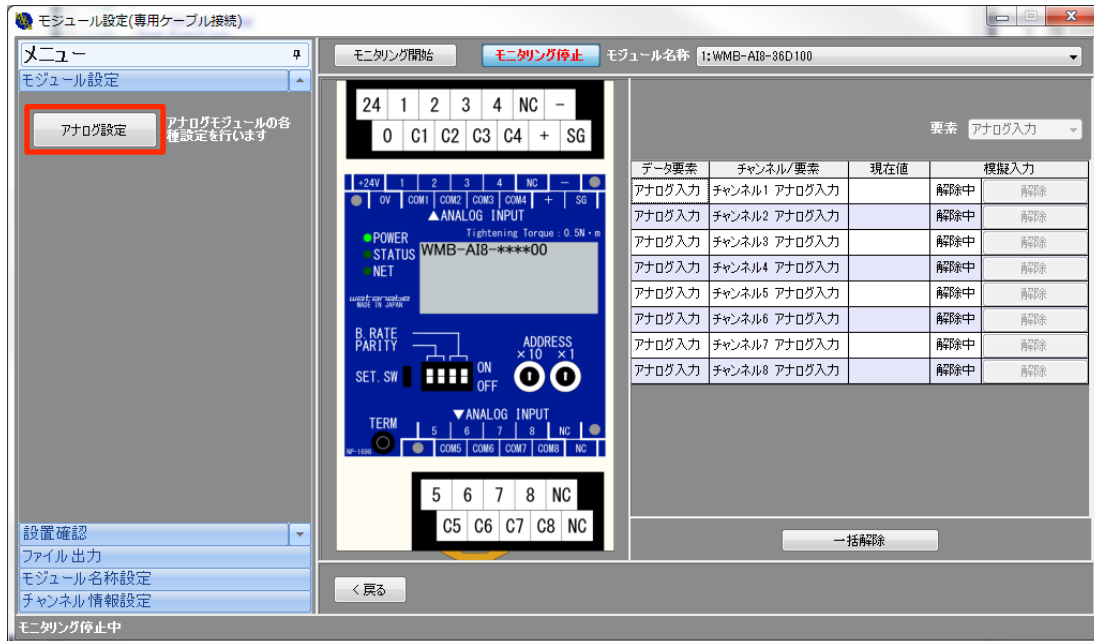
モジュール設定(専用ケーブル接続)

メニュー
モジュール設定

アナログ設定
アナログモジュールの各種設定を行います

設置確認
ファイル出力
モジュール名称設定
チャンネル情報設定

モニタリング開始
モニタリング停止
モジュール名称 1:WMB-AI8-36D100

24 1 2 3 4 NC −
0 C1 C2 C3 C4 + SG

+24V 1 2 3 4 NC −
0V COM1 COM2 COM3 COM4 + SG
▲ANALOG INPUT
Tightening Torque : 0.5N・m
POWER
STATUS
NET
WMB-AI8-****00
watanabe MADE IN JAPAN
B.RATE
PARITY
ADDRESS
×10 ×1
SET.SW
ON
OFF
▼ANALOG INPUT
TERM
5 6 7 8 NC
COM5 COM6 COM7 COM8 NC
NP-1698

5 6 7 8 NC
C5 C6 C7 C8 NC

要素 アナログ入力

| データ要素 | チャンネル/要素 | 現在値 | 模擬入力 | |
|---|---|---|---|---|
| アナログ入力 | チャンネル1 アナログ入力 | | 解除中 | 解除 |
| アナログ入力 | チャンネル2 アナログ入力 | | 解除中 | 解除 |
| アナログ入力 | チャンネル3 アナログ入力 | | 解除中 | 解除 |
| アナログ入力 | チャンネル4 アナログ入力 | | 解除中 | 解除 |
| アナログ入力 | チャンネル5 アナログ入力 | | 解除中 | 解除 |
| アナログ入力 | チャンネル6 アナログ入力 | | 解除中 | 解除 |
| アナログ入力 | チャンネル7 アナログ入力 | | 解除中 | 解除 |
| アナログ入力 | チャンネル8 アナログ入力 | | 解除中 | 解除 |

一括解除

< 戻る

モニタリング停止中